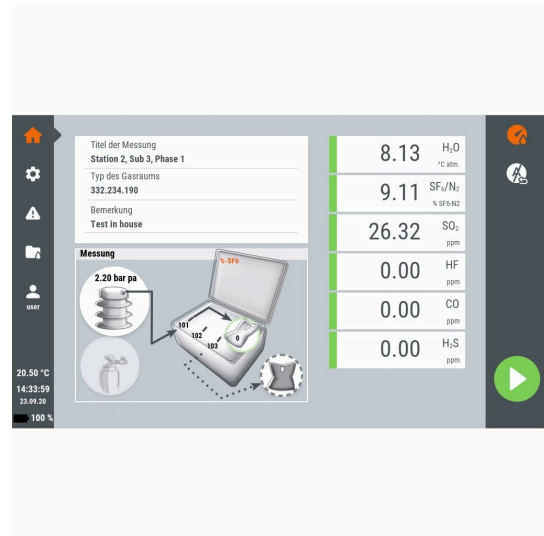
user

20.50 °C
14:33:59
23.09.20
100 %

Titel der Messung
Station 2, Sub 3, Phase 1
Typ des Gasraums
332.234.190
Bemerkung
Test in house

Messung
2.20 bar pa
%-SF6
101
102
103
0

8.13 $H_2O$ °C atm.
9.11 $SF_6/N_2$ % SF6-N2
26.32 $SO_2$ ppm
0.00 HF ppm
0.00 CO ppm
0.00 $H_2S$ ppm